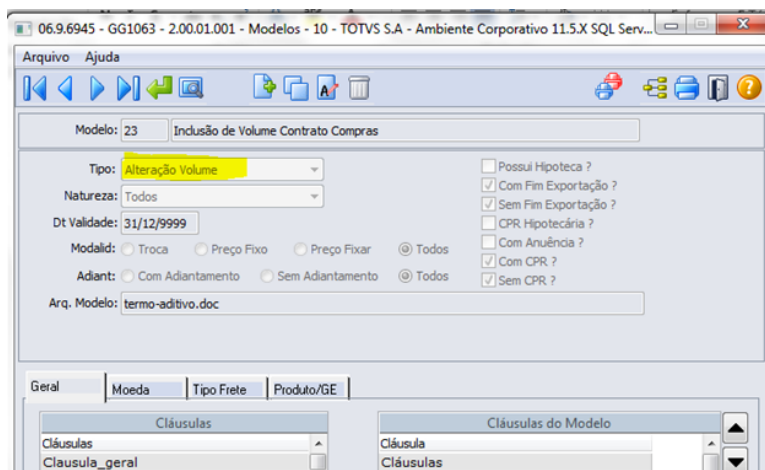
06.9.6945 - GG1063 - 2.00.01.001 - Modelos - 10 - TOTVS S.A - Ambiente Corporativo 11.5.X SQL Serv...

Arquivo Ajuda

Modelo: 23 Inclusão de Volume Contrato Compras

Tipo: Alteração Volume

Natureza: Todos

Dt Validade: 31/12/9999

Modalid: Troca Preço Fixo Preço Fixar Todos

Adiant: Com Adiantamento Sem Adiantamento Todos

Arq. Modelo: termo-aditivo.doc

Possui Hipoteca ?
Com Fim Exportação ?
Sem Fim Exportação ?
CPR Hipotecária ?
Com Anuência ?
Com CPR ?
Sem CPR ?

Geral | Moeda | Tipo Frete | Produto/GE

| Cláusulas |
|---|
| Cláusulas |
| Clausula_geral |

| Cláusulas do Modelo |
|---|
| Cláusula |
| Cláusulas |